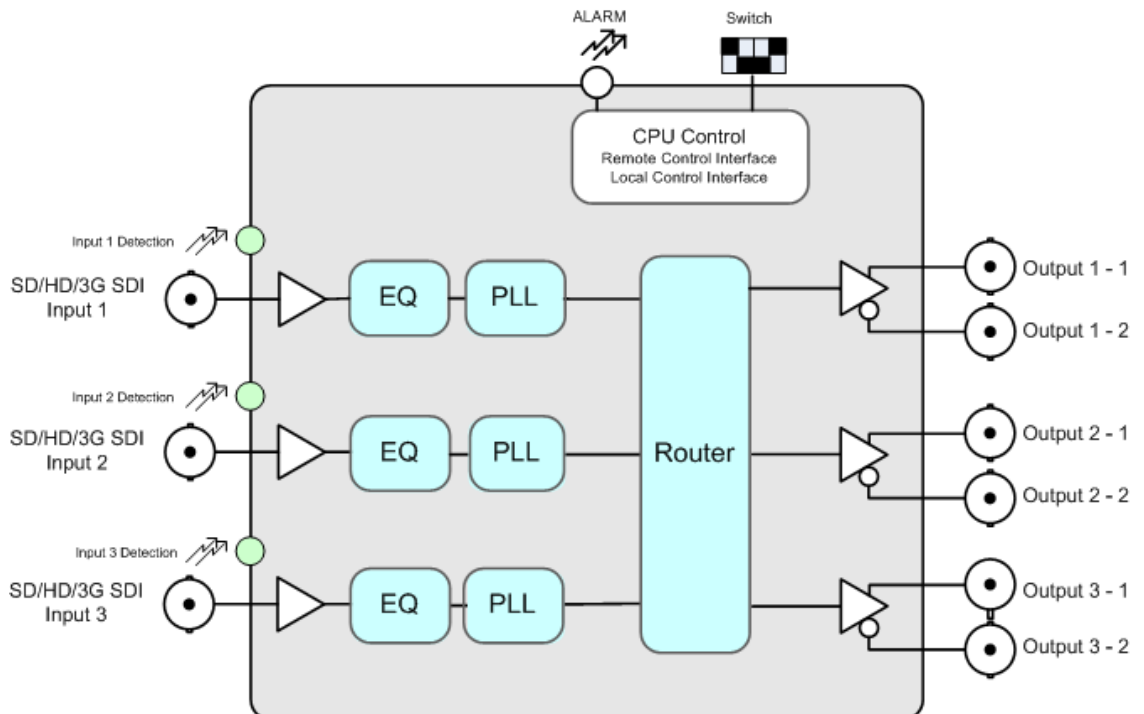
ALARM

Switch

CPU Control
Remote Control Interface
Local Control Interface

Input 1 Detection

SD/HD/3G SDI
Input 1

EQ

PLL

Output 1 - 1

Output 1 - 2

Input 2 Detection

SD/HD/3G SDI
Input 2

EQ

PLL

Router

Output 2 - 1

Output 2 - 2

Input 3 Detection

SD/HD/3G SDI
Input 3

EQ

PLL

Output 3 - 1

Output 3 - 2